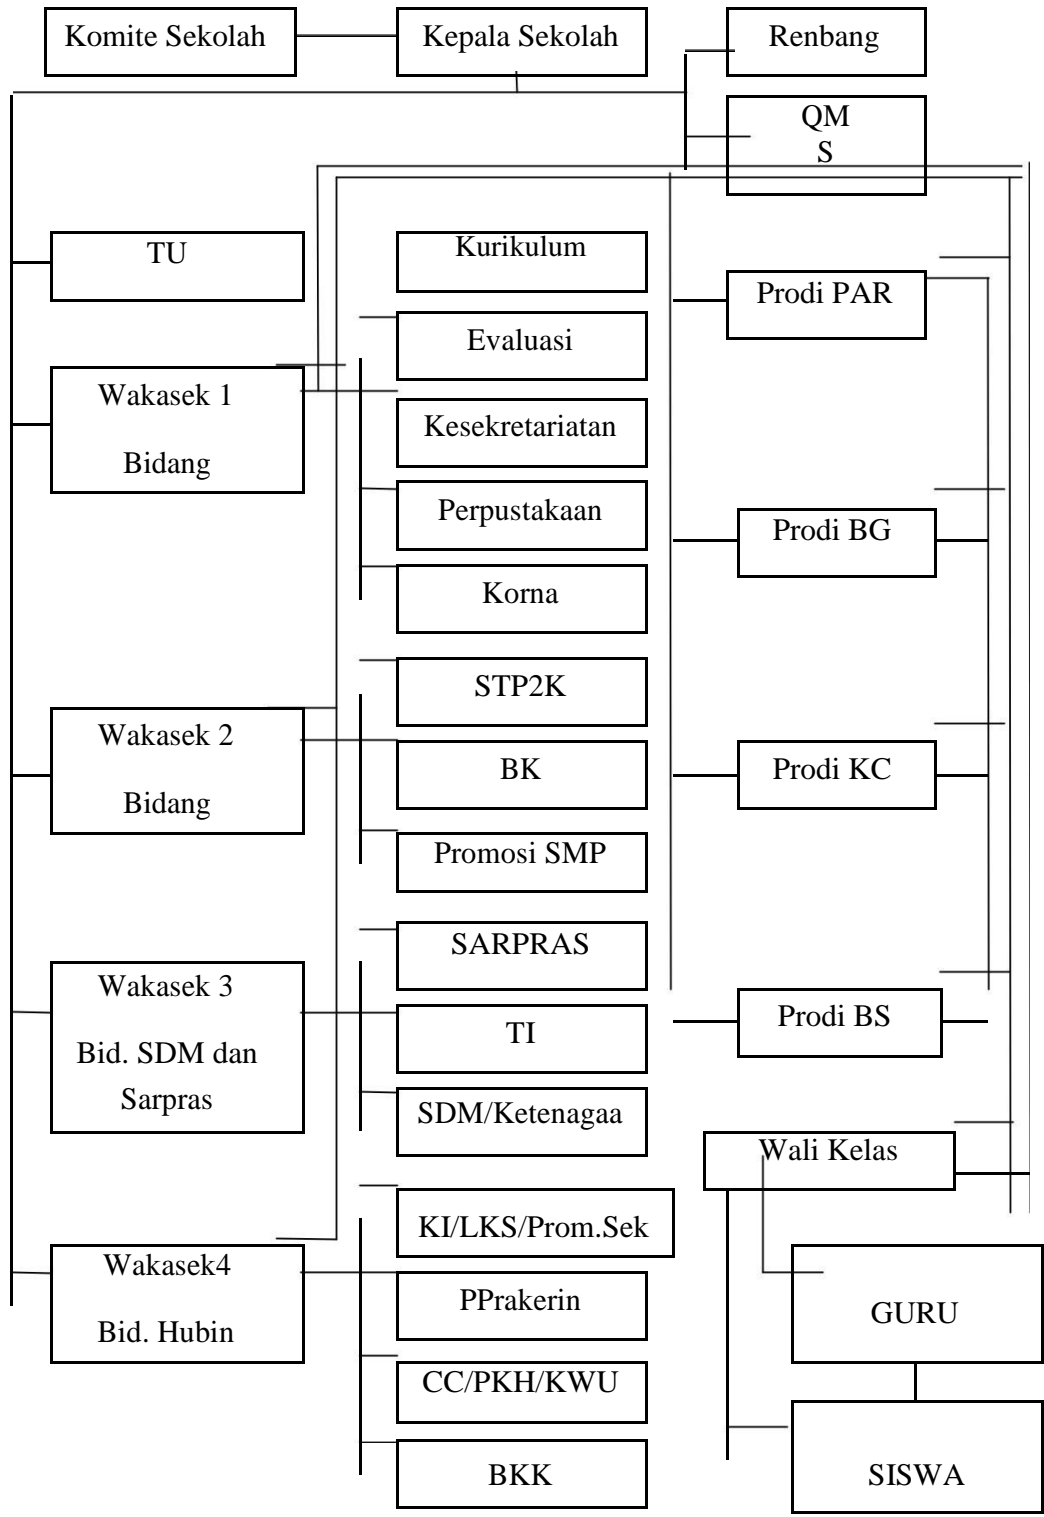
Komite Sekolah
Kepala Sekolah
Renbang
QM
S
TU
Kurikulum
Evaluasi
Wakasek 1
Bidang
Kesekretariatan
Perpustakaan
Korna
Prodi PAR
Prodi BG
STP2K
Wakasek 2
Bidang
BK
Promosi SMP
Prodi KC
SARPRAS
Wakasek 3
Bid. SDM dan Sarpras
TI
SDM/Ketenagaa
Prodi BS
Wali Kelas
KI/LKS/Prom.Sek
Wakasek4
Bid. Hubin
PPrakerin
CC/PKH/KWU
BKK
GURU
SISWA